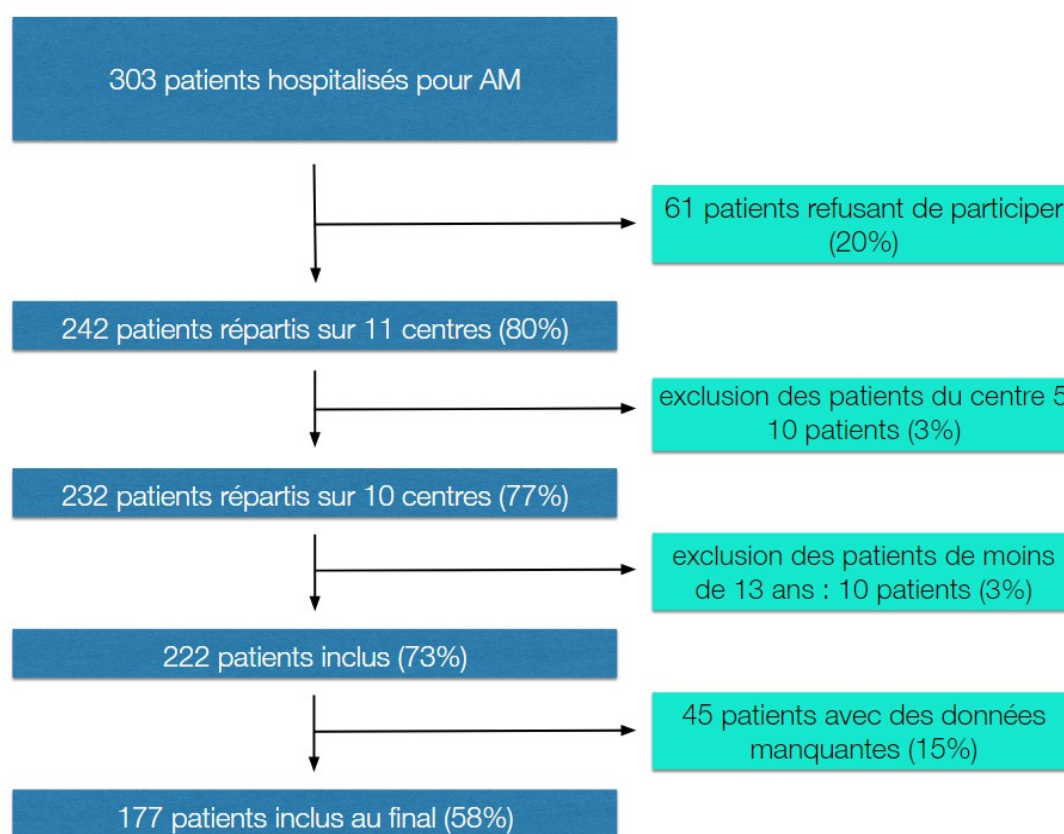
303 patients hospitalisés pour AM

61 patients refusant de participer (20%)

242 patients répartis sur 11 centres (80%)

exclusion des patients du centre 5 10 patients (3%)

232 patients répartis sur 10 centres (77%)

exclusion des patients de moins de 13 ans : 10 patients (3%)

222 patients inclus (73%)

45 patients avec des données manquantes (15%)

177 patients inclus au final (58%)